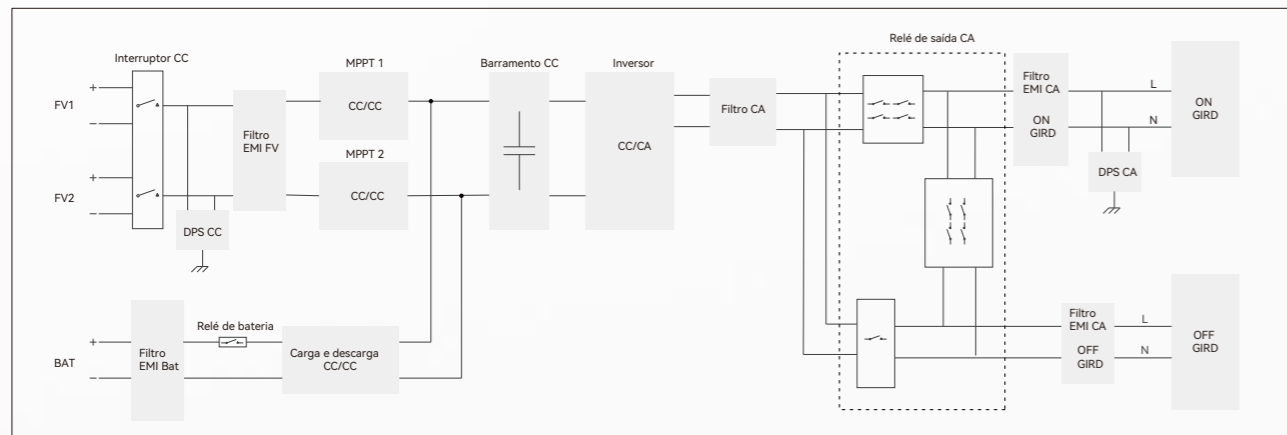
Interruptor CC

MPPT 1

Barramento CC

Inversor

Relé de saída CA

FV1

+

–

CC/CC

Filtro EMI FV

MPPT 2

CC/CA

Filtro CA

Filtro EMI CA

ON GIRD

L

N

ON GIRD

DPS CA

FV2

+

–

CC/CC

DPS CC

+

–

BAT

Filtro EMI Bat

Relé de bateria

Carga e descarga CC/CC

Filtro EMI CA

OFF GIRD

L

N

OFF GIRD